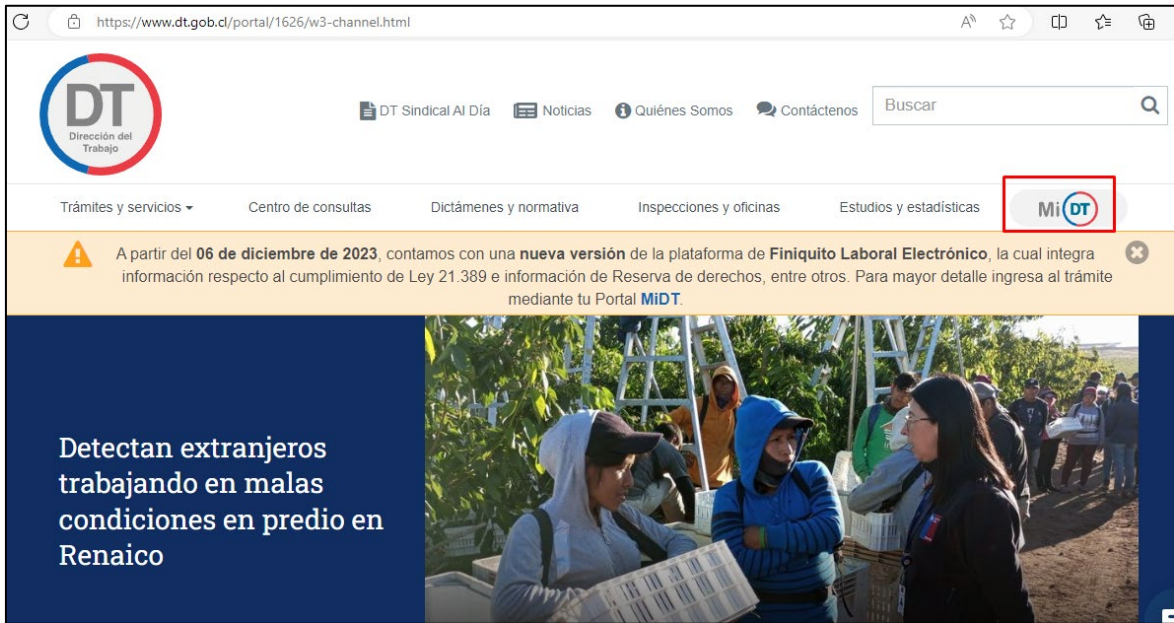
https://www.dt.gob.cl/portal/1626/w3-channel.html

DT
Dirección del Trabajo

DT Sindical Al Día Noticias Quiénes Somos Contáctenos

Buscar

Trámites y servicios Centro de consultas Dictámenes y normativa Inspecciones y oficinas Estudios y estadísticas Mi DT

A partir del 06 de diciembre de 2023, contamos con una nueva versión de la plataforma de Finiquito Laboral Electrónico, la cual integra información respecto al cumplimiento de Ley 21.389 e información de Reserva de derechos, entre otros. Para mayor detalle ingresa al trámite mediante tu Portal MiDT.

Detectan extranjeros trabajando en malas condiciones en predio en Renaico